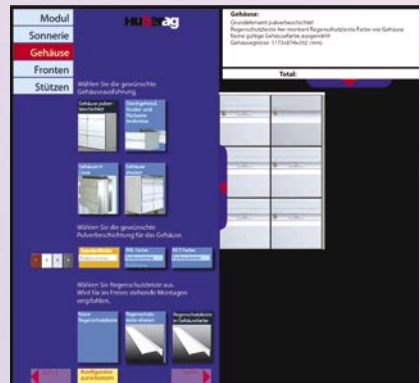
Modul
Sonnerie
Gehäuse
Fronten
Stützen

HUBag

Wählen Sie die gewünschte Gehäuseausführung.

Gehäuse pulverbeschichtet

Oberfläche mit Boden- und Rückseite bedecken

Gehäuse in Inox

Gehäuse eloxiert

Wählen Sie die gewünschte Pulverbeschichtung für das Gehäuse.

Standardfarben

RAL Farbe

NCS Farbe

Wählen Sie Regenschutzleiste aus. Wird für im Freien stehende Montagen empfohlen.

Keine Regenschutzleiste

Regenschutzleiste eloxiert

Regenschutzleiste in Gehäusefarbe

Gehäuse:
Grundelement pulverbeschichtet
Regenschutzleiste Aer montiert Regenschutzleiste Farbe wie Gehäuse
Keine gültige Gehäusefarbe ausgewählt
Gehäusegrösse 1173x874x202 (mm)

Total: